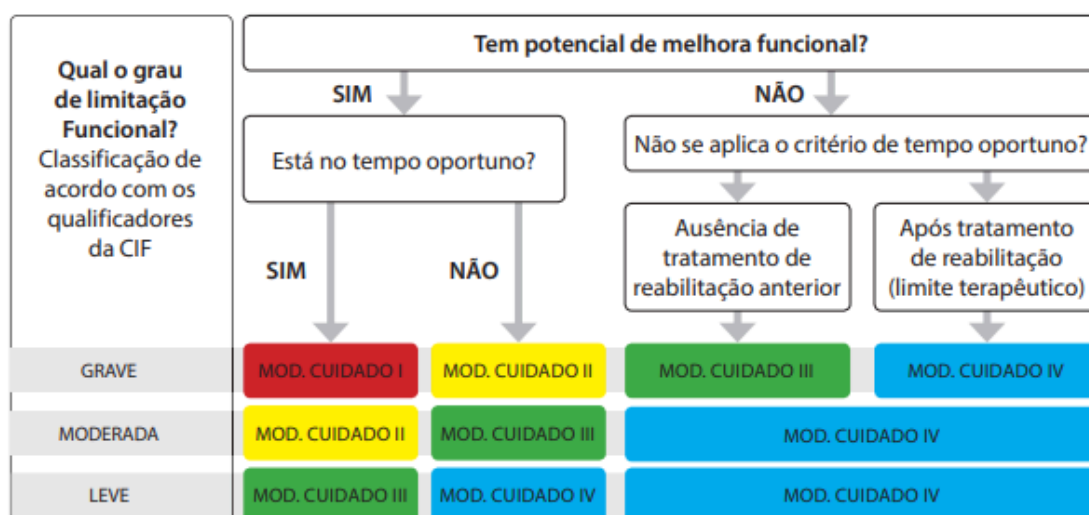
Qual o grau de limitação Funcional?
Classificação de acordo com os qualificadores da CIF

Tem potencial de melhora funcional?

SIM

NÃO

Está no tempo oportuno?

Não se aplica o critério de tempo oportuno?

SIM

NÃO

Ausência de tratamento de reabilitação anterior

Após tratamento de reabilitação (limite terapêutico)

| | | | | |
|---|---|---|---|---|
| GRAVE | MOD. CUIDADO I | MOD. CUIDADO II | MOD. CUIDADO III | MOD. CUIDADO IV |
| MODERADA | MOD. CUIDADO II | MOD. CUIDADO III | MOD. CUIDADO IV | |
| LEVE | MOD. CUIDADO III | MOD. CUIDADO IV | MOD. CUIDADO IV | |